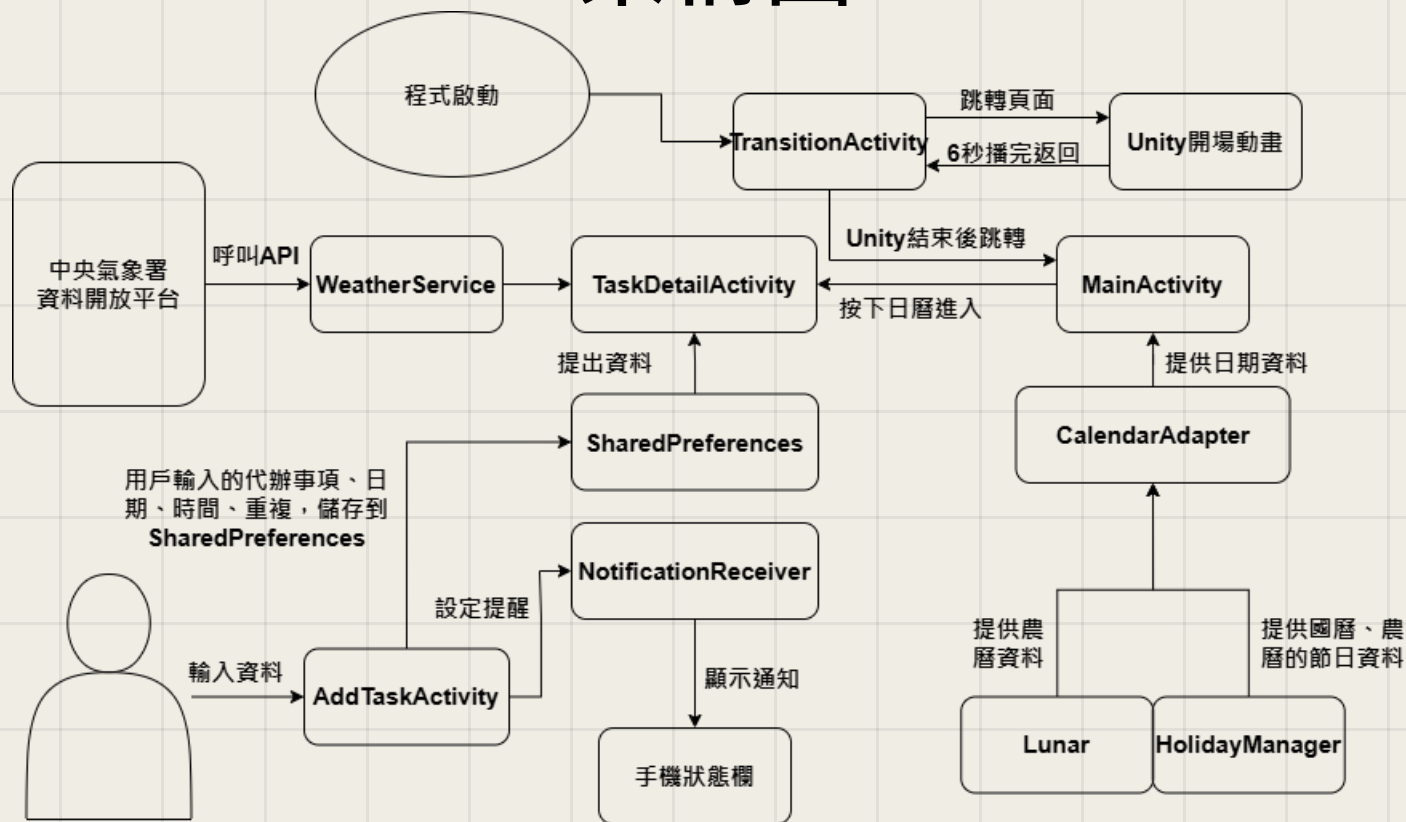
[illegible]

程式啟動

TransitionActivity

跳轉頁面

Unity開場動畫

6秒播完返回

中央氣象署
資料開放平台

呼叫API

WeatherService

TaskDetailActivity

Unity結束後跳轉

MainActivity

按下日曆進入

提出資料

提供日期資料

SharedPreferences

CalendarAdapter

用戶輸入的代辦事項、日期、時間、重複，儲存到SharedPreferences

NotificationReceiver

設定提醒

輸入資料

AddTaskActivity

顯示通知

手機狀態欄

提供農曆資料

提供國曆、農曆的節日資料

Lunar

HolidayManager